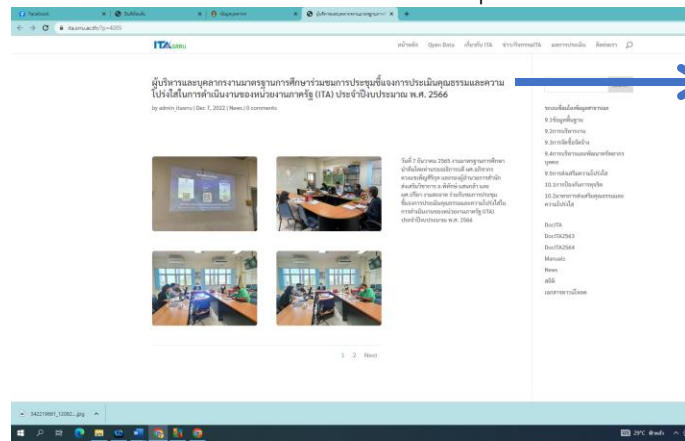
Facebook
บันทึกข้อความ
ข้อมูลบุคลากร
ผู้บริหารและบุคลากรงานมาตรฐานการศึกษา

ita.sru.ac.th/?p=4865

ITA SRU

หน้าหลัก Open Data เกี่ยวกับ ITA ข่าวกิจกรรมITA ผลการประเมิน ติดต่อเรา

ผู้บริหารและบุคลากรงานมาตรฐานการศึกษาร่วมชมการประชุมชี้แจงการประเมินคุณธรรมและความโปร่งใสในการดำเนินงานของหน่วยงานภาครัฐ (ITA) ประจำปีงบประมาณ พ.ศ. 2566

by admin_itasru | Dec 1, 2022 | News | 0 comments

วันที่ 7 ธันวาคม 2565 งานมาตรฐานการศึกษา นำทีมโดยผู้ช่วยอธิการบดี ผศ.ดร. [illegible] และคณะผู้ปฏิบัติงาน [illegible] ร่วมรับชมการประชุมชี้แจงการประเมินคุณธรรมและความโปร่งใสในการดำเนินงานของหน่วยงานภาครัฐ (ITA) ประจำปีงบประมาณ พ.ศ. 2566

1 2 Next

ระบบข้อมูลพื้นฐานสาธารณะ
9.1ข้อมูลพื้นฐาน
9.2การบริหารงาน
9.3การจัดซื้อจัดจ้าง
9.4การบริหารและพัฒนาทรัพยากรบุคคล
9.5การส่งเสริมความโปร่งใส
10.1การป้องกันการทุจริต
10.2มาตรการส่งเสริมคุณธรรมและความโปร่งใส

DocITA
DocITA2563
DocITA2564
Manuals
News
สถิติ
เอกสารการเบิกจ่าย

342219991_12082....jpg

29°C มีเมฆมาก